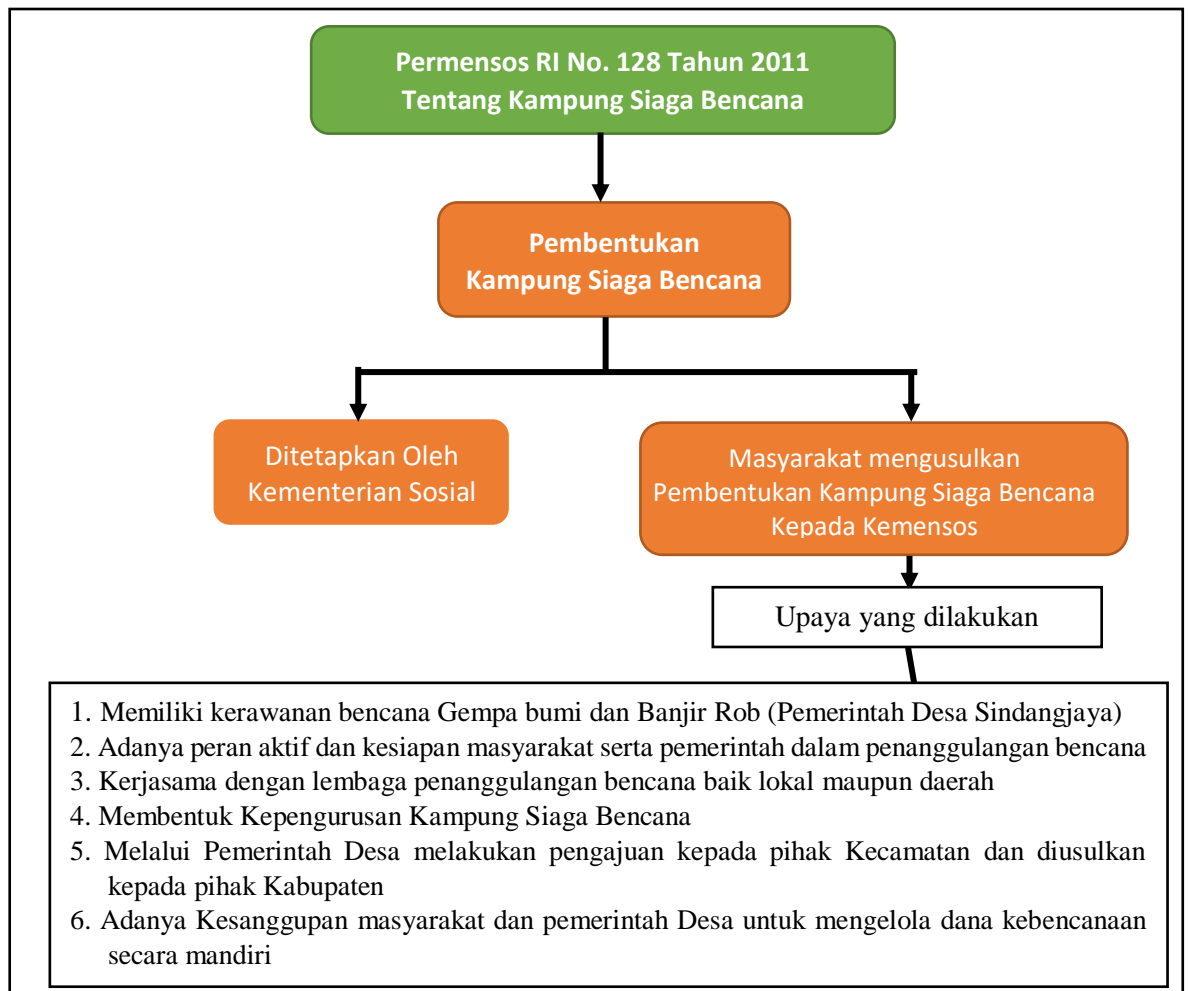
Permensos RI No. 128 Tahun 2011
Tentang Kampung Siaga Bencana

Pembentukan
Kampung Siaga Bencana

Ditetapkan Oleh
Kementerian Sosial

Masyarakat mengusulkan
Pembentukan Kampung Siaga Bencana
Kepada Kemensos

Upaya yang dilakukan

1. Memiliki kerawanan bencana Gempa bumi dan Banjir Rob (Pemerintah Desa Sindangjaya)
2. Adanya peran aktif dan kesiapan masyarakat serta pemerintah dalam penanggulangan bencana
3. Kerjasama dengan lembaga penanggulangan bencana baik lokal maupun daerah
4. Membentuk Kepengurusan Kampung Siaga Bencana
5. Melalui Pemerintah Desa melakukan pengajuan kepada pihak Kecamatan dan diusulkan kepada pihak Kabupaten
6. Adanya Kesanggupan masyarakat dan pemerintah Desa untuk mengelola dana kebencanaan secara mandiri